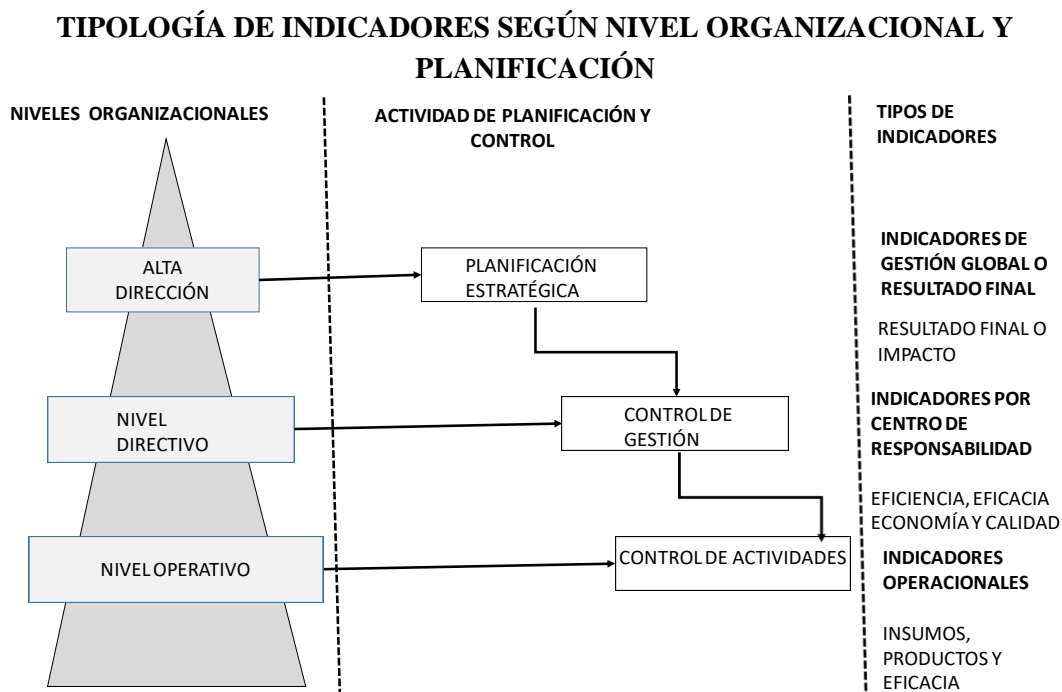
TIPOLOGÍA DE INDICADORES SEGÚN NIVEL ORGANIZACIONAL Y PLANIFICACIÓN

NIVELES ORGANIZACIONALES

ALTA DIRECCIÓN

NIVEL DIRECTIVO

NIVEL OPERATIVO

ACTIVIDAD DE PLANIFICACIÓN Y CONTROL

PLANIFICACIÓN ESTRATÉGICA

CONTROL DE GESTIÓN

CONTROL DE ACTIVIDADES

TIPOS DE INDICADORES

INDICADORES DE GESTIÓN GLOBAL O RESULTADO FINAL

RESULTADO FINAL O IMPACTO

INDICADORES POR CENTRO DE RESPONSABILIDAD

EFICIENCIA, EFICACIA ECONOMÍA Y CALIDAD

INDICADORES OPERACIONALES

INSUMOS, PRODUCTOS Y EFICACIA